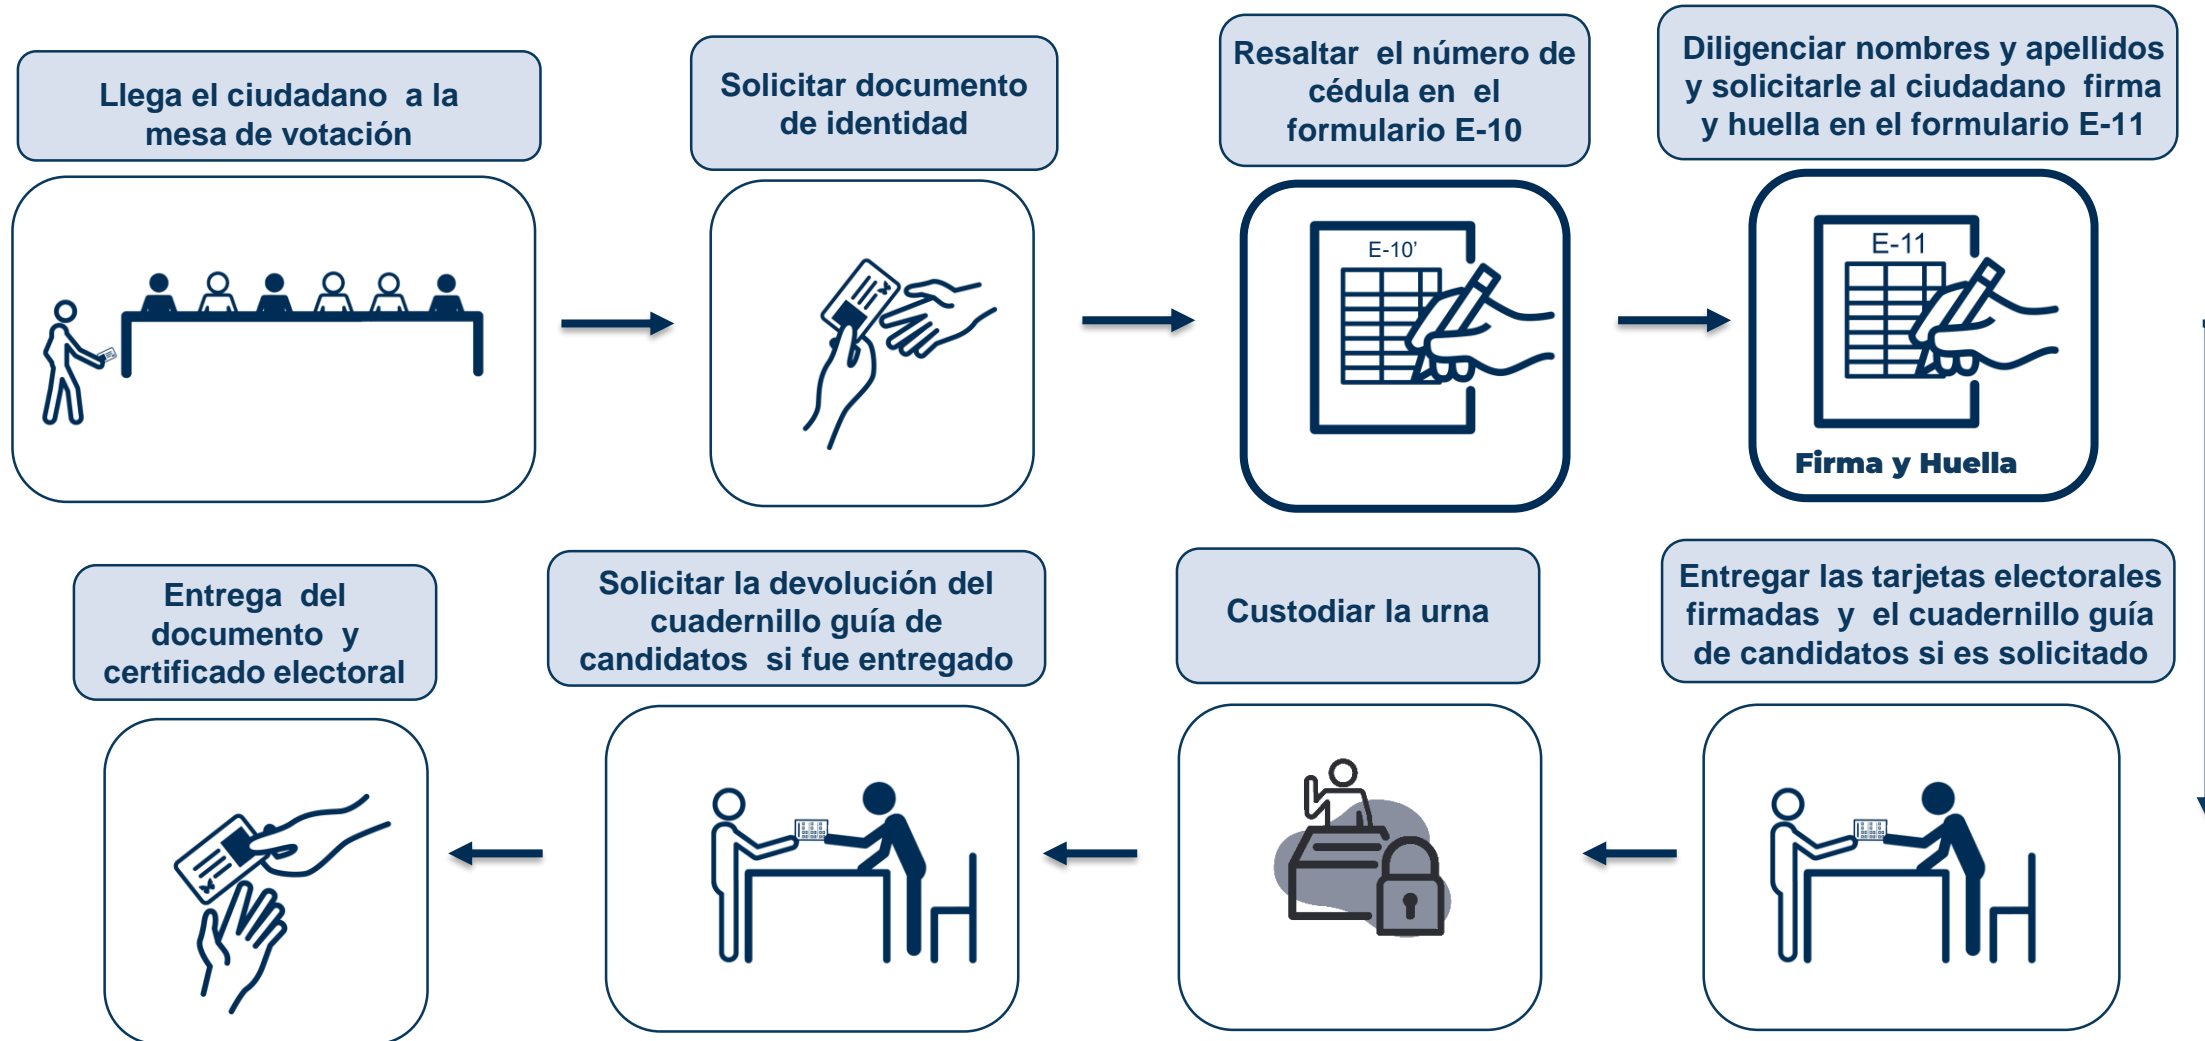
Llega el ciudadano a la mesa de votación

Solicitar documento de identidad

Resaltar el número de cédula en el formulario E-10

E-10'

Diligenciar nombres y apellidos y solicitarle al ciudadano firma y huella en el formulario E-11

E-11

Firma y Huella

Entregar las tarjetas electorales firmadas y el cuadernillo guía de candidatos si es solicitado

Custodiar la urna

Solicitar la devolución del cuadernillo guía de candidatos si fue entregado

Entrega del documento y certificado electoral